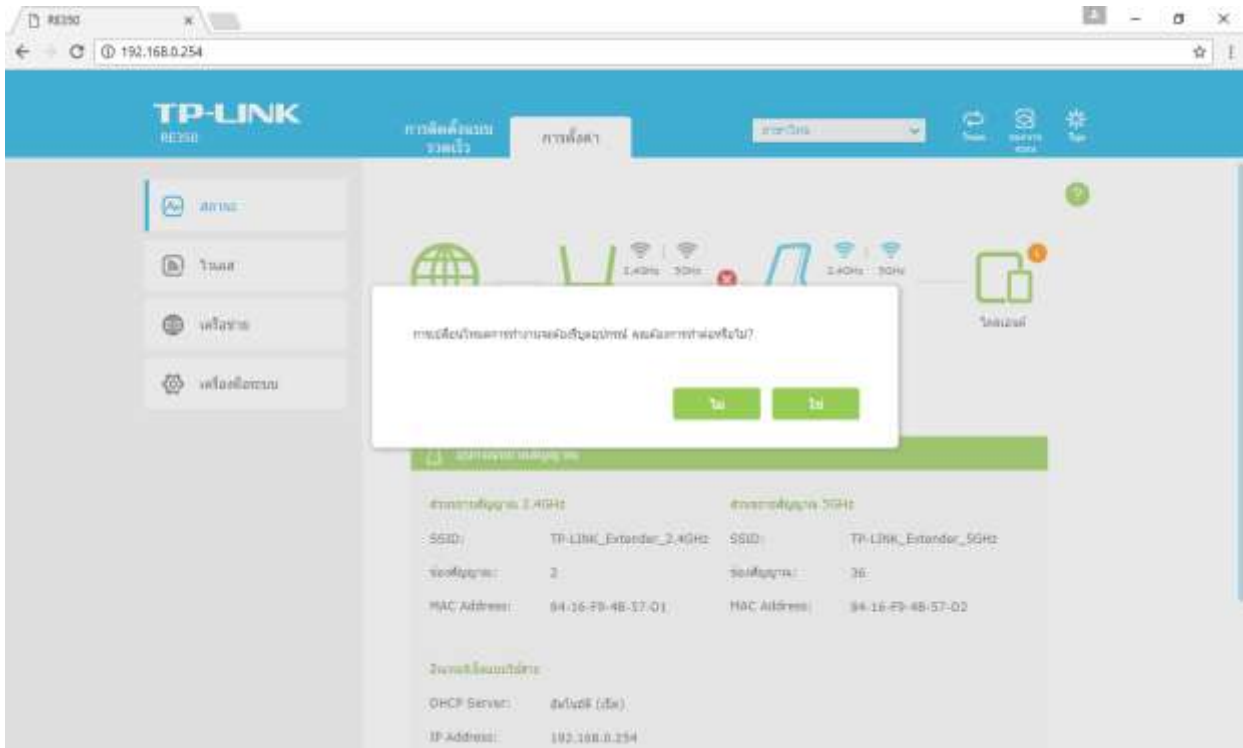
RE350

192.168.0.254

TP-LINK
RE350

การตั้งค่าแบบรวดเร็ว

การตั้งค่า

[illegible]

สถานะ

โหมด

เครือข่าย

เครื่องมือระบบ

2.4GHz 5GHz

2.4GHz 5GHz

ไคลเอนต์

การเปลี่ยนโหมดการทำงานจะต้องรีบูตอุปกรณ์ คุณต้องการดำเนินการต่อหรือไม่?

ไม่

ใช่

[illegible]

ส่วนขยายสัญญาณ 2.4GHz

SSID: TP-LINK_Extender_2.4GHz

ช่องสัญญาณ: 2

MAC Address: 84-16-F9-4B-57-D1

ส่วนขยายสัญญาณ 5GHz

SSID: TP-LINK_Extender_5GHz

ช่องสัญญาณ: 36

MAC Address: 84-16-F9-4B-57-D2

อินเทอร์เฟซเครือข่าย

DHCP Server: อัตโนมัติ (ปิด)

IP Address: 192.168.0.254